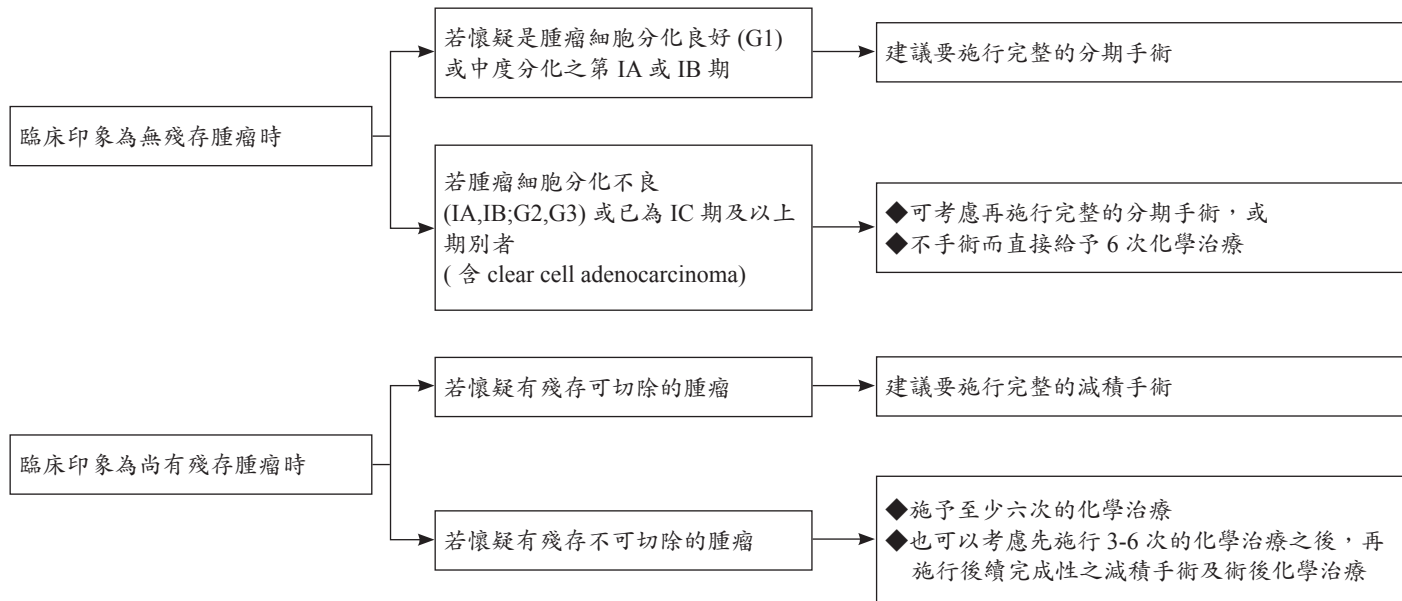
臨床印象為無殘存腫瘤時

若懷疑是腫瘤細胞分化良好 (G1) 或中度分化之第 IA 或 IB 期

建議要施行完整的分期手術

若腫瘤細胞分化不良 (IA,IB;G2,G3) 或已為 IC 期及以上期別者 ( 含 clear cell adenocarcinoma)

◆可考慮再施行完整的分期手術，或
◆不手術而直接給予 6 次化學治療

臨床印象為尚有殘存腫瘤時

若懷疑有殘存可切除的腫瘤

建議要施行完整的減積手術

若懷疑有殘存不可切除的腫瘤

◆施予至少六次的化學治療
◆也可以考慮先施行 3-6 次的化學治療之後，再施行後續完成性之減積手術及術後化學治療